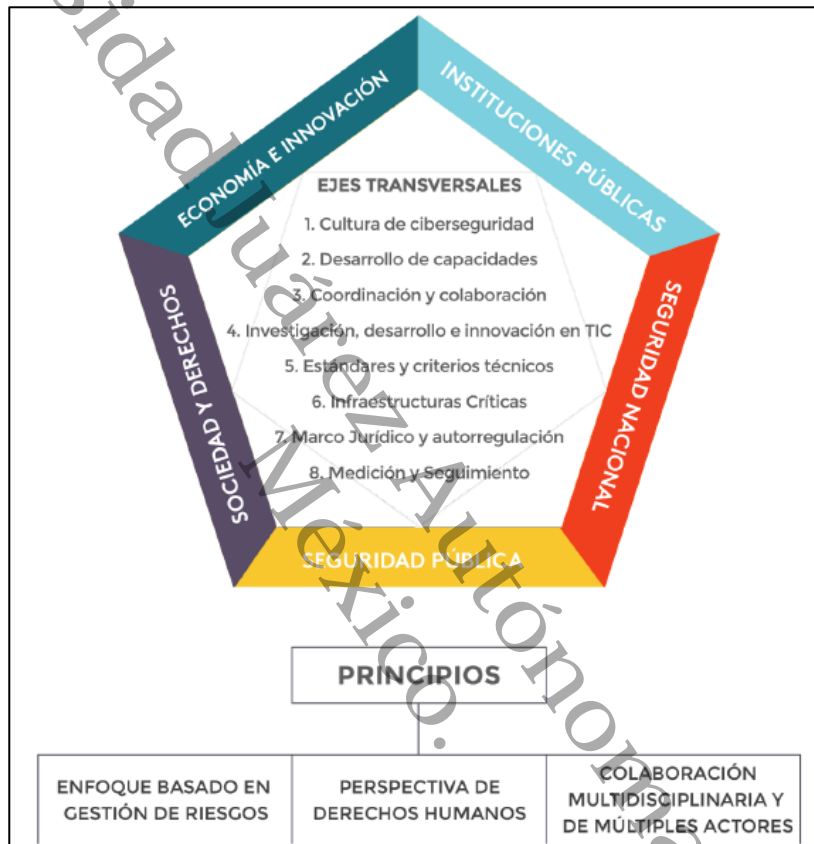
ECONOMÍA E INNOVACIÓN

INSTITUCIONES PÚBLICAS

SEGURIDAD NACIONAL

SEGURIDAD PÚBLICA

SOCIEDAD Y DERECHOS

EJES TRANSVERSALES
1. Cultura de ciberseguridad
2. Desarrollo de capacidades
3. Coordinación y colaboración
4. Investigación, desarrollo e innovación en TIC
5. Estándares y criterios técnicos
6. Infraestructuras Críticas
7. Marco Jurídico y autorregulación
8. Medición y Seguimiento

PRINCIPIOS

| ENFOQUE BASADO EN GESTIÓN DE RIESGOS | PERSPECTIVA DE DERECHOS HUMANOS | COLABORACIÓN MULTIDISCIPLINARIA Y DE MÚLTIPLES ACTORES |
|---|---|---|

idad Juárez Autónoma México.